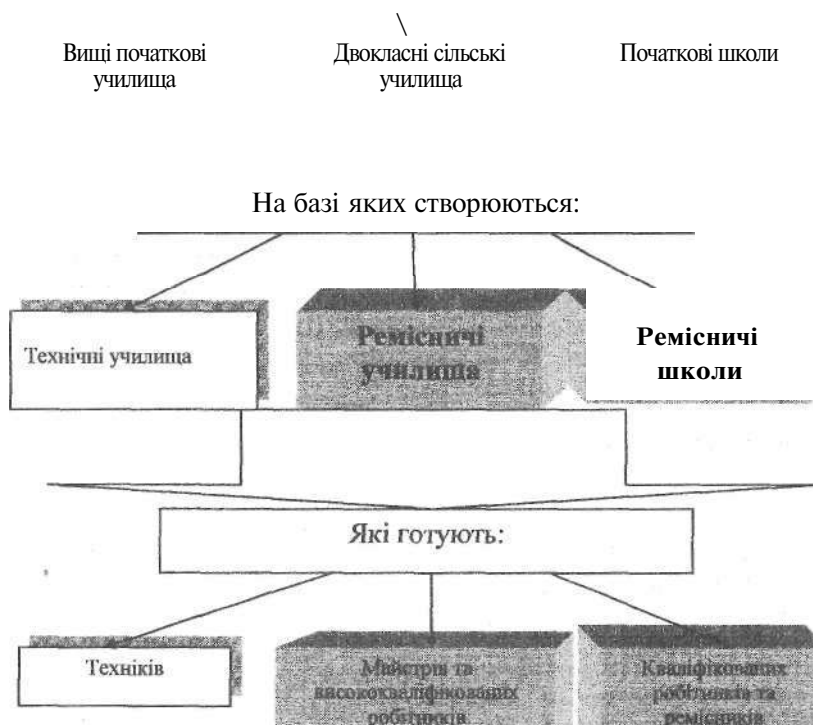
\

Вищі початкові училища

Двокласні сільські училища

Початкові школи

На базі яких створюються:

Технічні училища

Ремісничі училища

Ремісничі школи

Які готують:

Техніків

Майстрів та висококваліфікованих робітників

Кваліфікованих робітників та ремісників